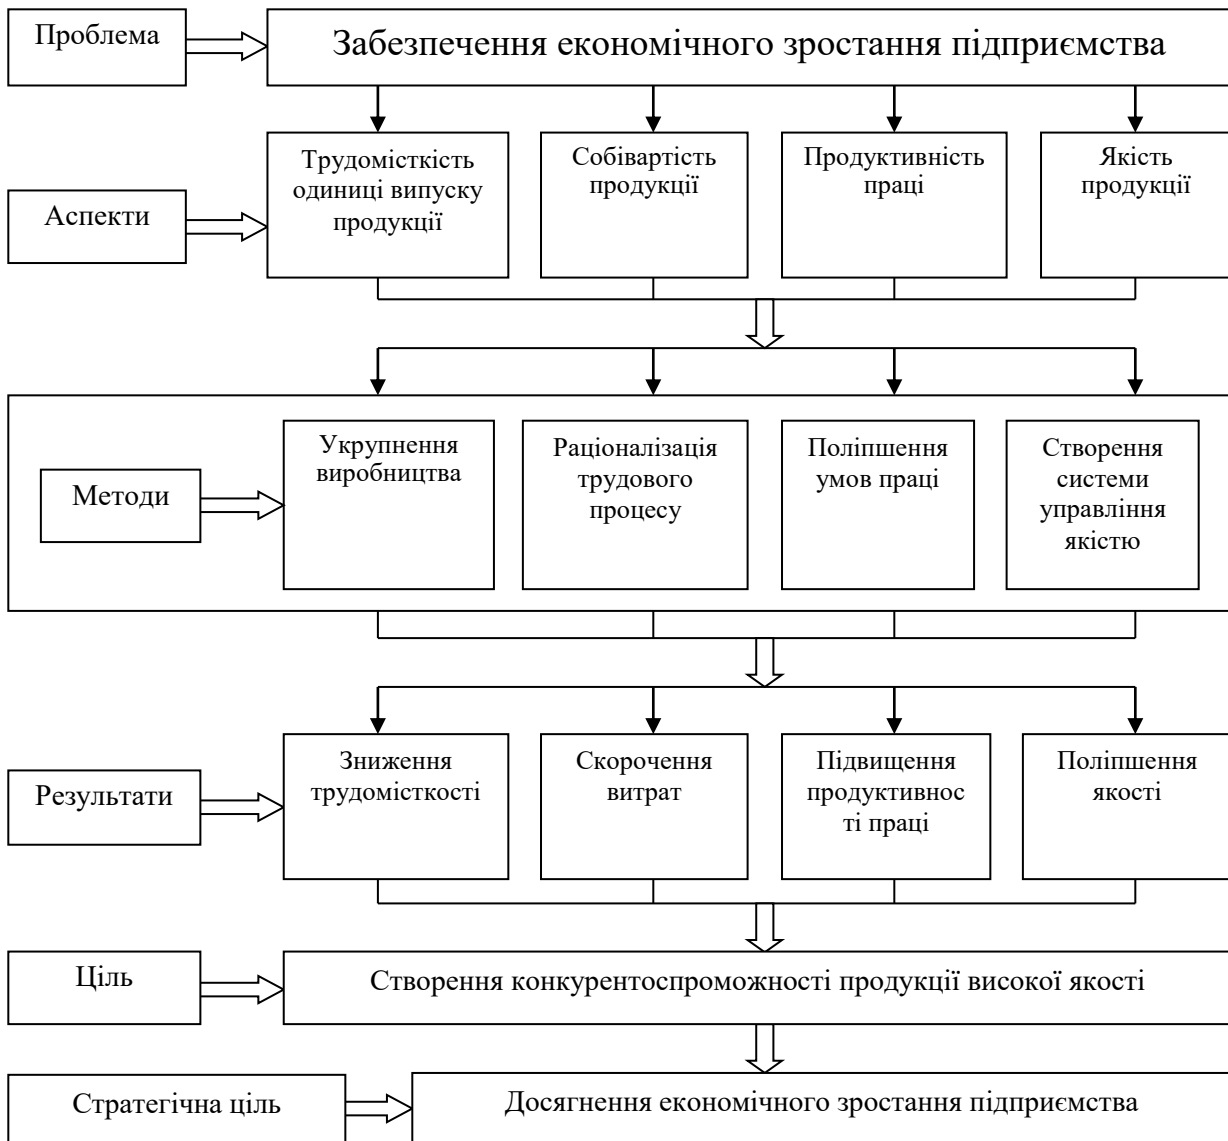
Проблема

Забезпечення економічного зростання підприємства

Аспекти

Трудомісткість одиниці випуску продукції

Собівартість продукції

Продуктивність праці

Якість продукції

Методи

Укрупнення виробництва

Раціоналізація трудового процесу

Поліпшення умов праці

Створення системи управління якістю

Результати

Зниження трудомісткості

Скорочення витрат

Підвищення продуктивнос ті праці

Поліпшення якості

Ціль

Створення конкурентоспроможності продукції високої якості

Стратегічна ціль

Досягнення економічного зростання підприємства